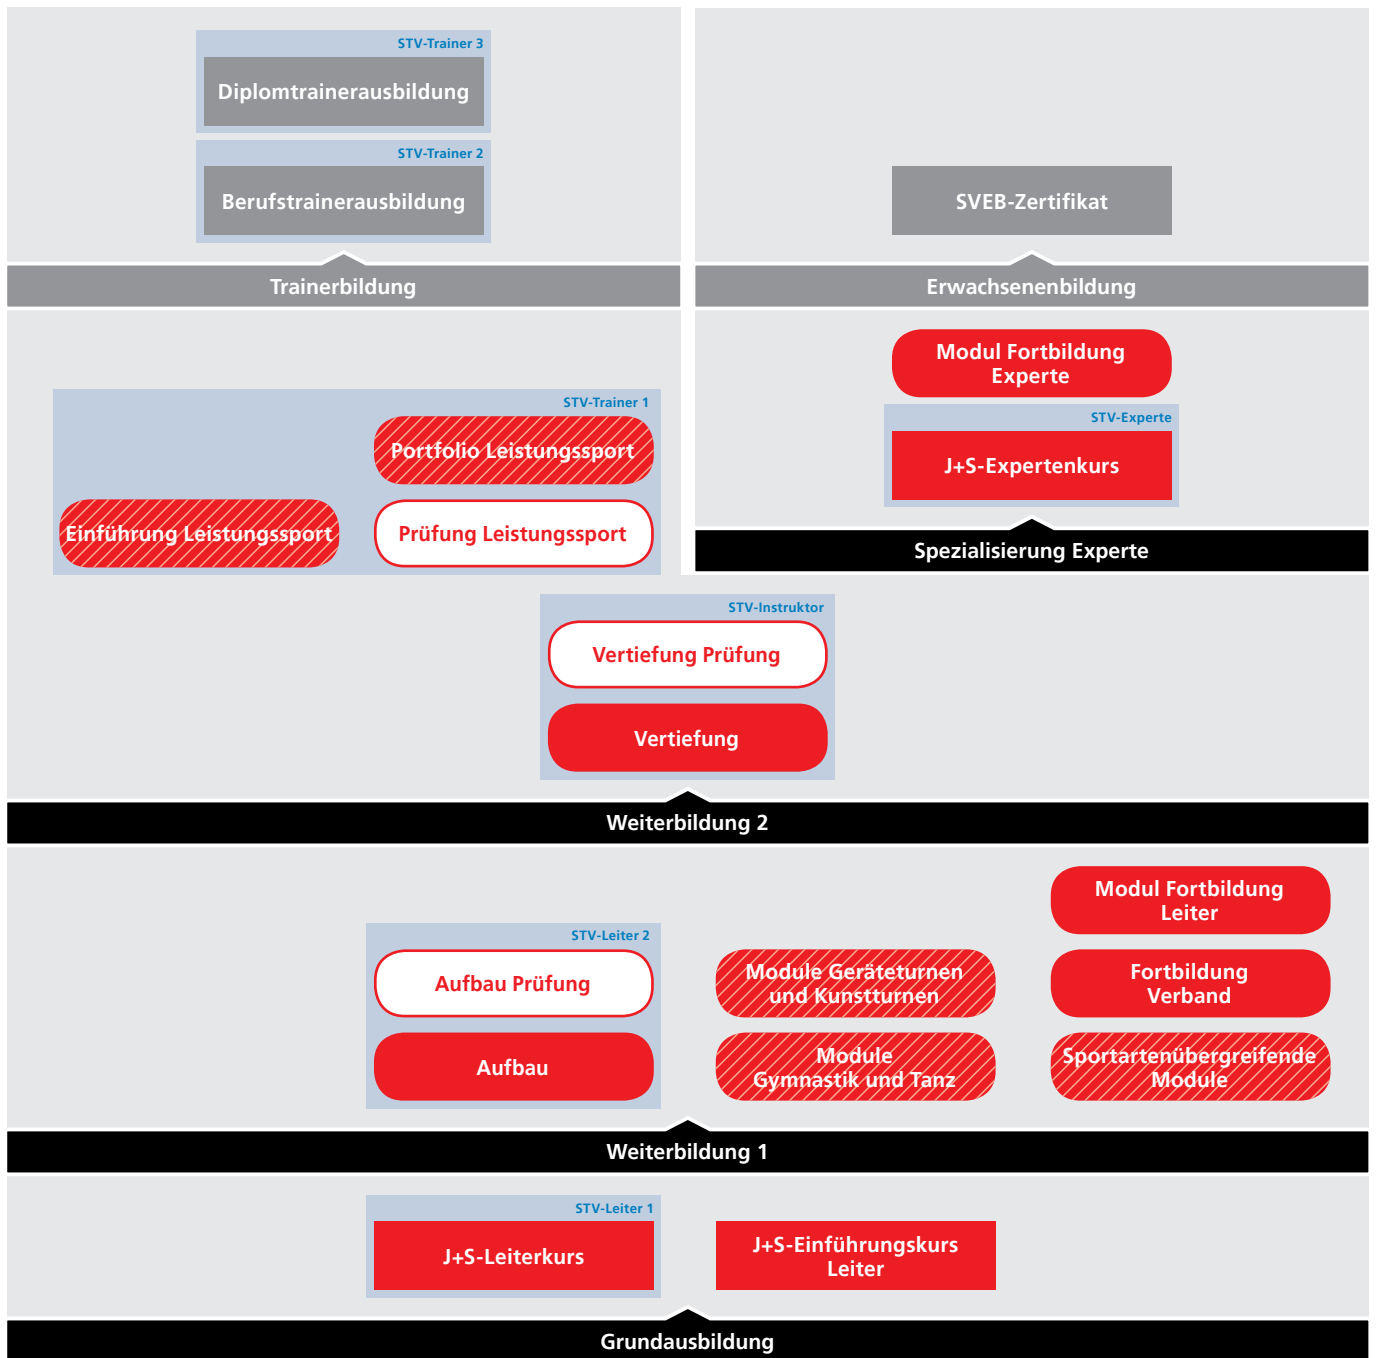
STV-Trainer 3
Diplomtrainerausbildung

STV-Trainer 2
Berufstrainerausbildung

Trainerbildung

SVEB-Zertifikat

Erwachsenenbildung

STV-Trainer 1
Portfolio Leistungssport
Einführung Leistungssport
Prüfung Leistungssport

Modul Fortbildung Experte

STV-Experte
J+S-Expertenkurs

Spezialisierung Experte

STV-Instruktor
Vertiefung Prüfung
Vertiefung

Weiterbildung 2

Modul Fortbildung Leiter

STV-Leiter 2
Aufbau Prüfung
Aufbau

Module Geräteturnen und Kunstturnen
Module Gymnastik und Tanz

Fortbildung Verband
Sportartenübergreifende Module

Weiterbildung 1

STV-Leiter 1
J+S-Leiterkurs

J+S-Einführungskurs Leiter

Grundausbildung